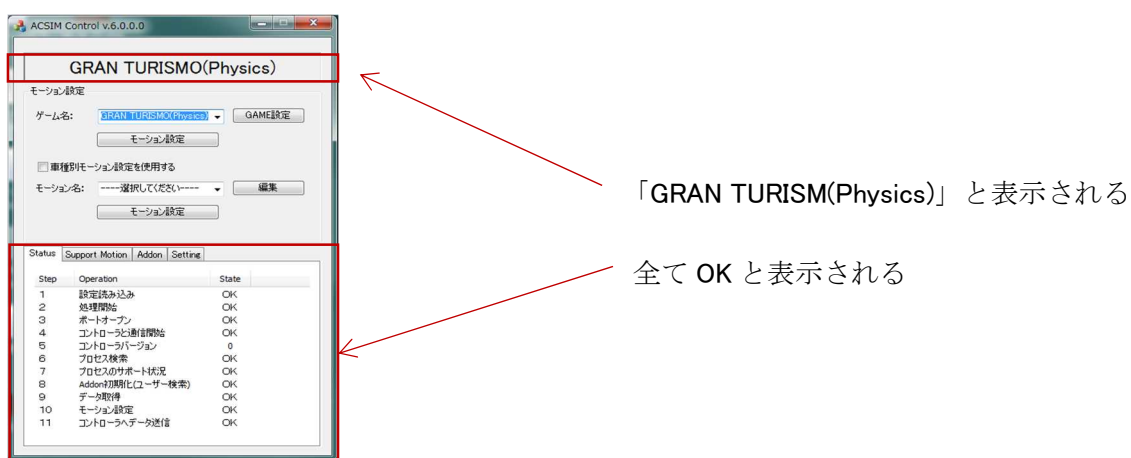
ACSIM Control v.6.0.0.0

GRAN TURISMO(Physics)

モーション設定

ゲーム名: GRAN TURISMO(Physics) GAME設定

モーション設定

車種別モーション設定を使用する

モーション名: -----選択してください----- 編集

モーション設定

Status | Support Motion | Addon | Setting

| Step | Operation | State |
|---|---|---|
| 1 | 設定読み込み | OK |
| 2 | 処理開始 | OK |
| 3 | ポートオープン | OK |
| 4 | コントローラと通信開始 | OK |
| 5 | コントローラバージョン | 0 |
| 6 | プロセス検索 | OK |
| 7 | プロセスのサポート状況 | OK |
| 8 | Addon初期化(ユーザー検索) | OK |
| 9 | データ取得 | OK |
| 10 | モーション設定 | OK |
| 11 | コントローラへデータ送信 | OK |

「GRAN TURISM(Physics)」と表示される

全て OK と表示される